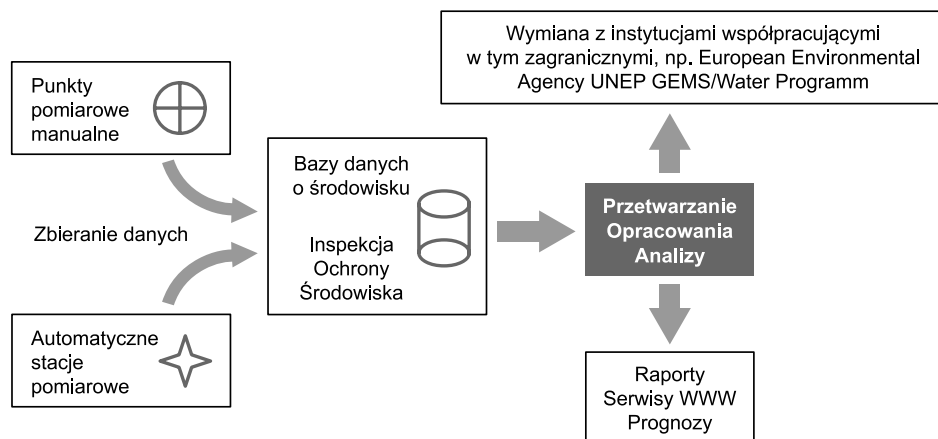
Punkty pomiarowe manualne

Zbieranie danych

Automatyczne stacje pomiarowe

Bazy danych o środowisku

Inspekcja Ochrony Środowiska

Wymiana z instytucjami współpracującymi w tym zagranicznymi, np. European Environmental Agency UNEP GEMS/Water Programm

Przetwarzanie Opracowania Analizy

Raporty Serwisy WWW Prognozy